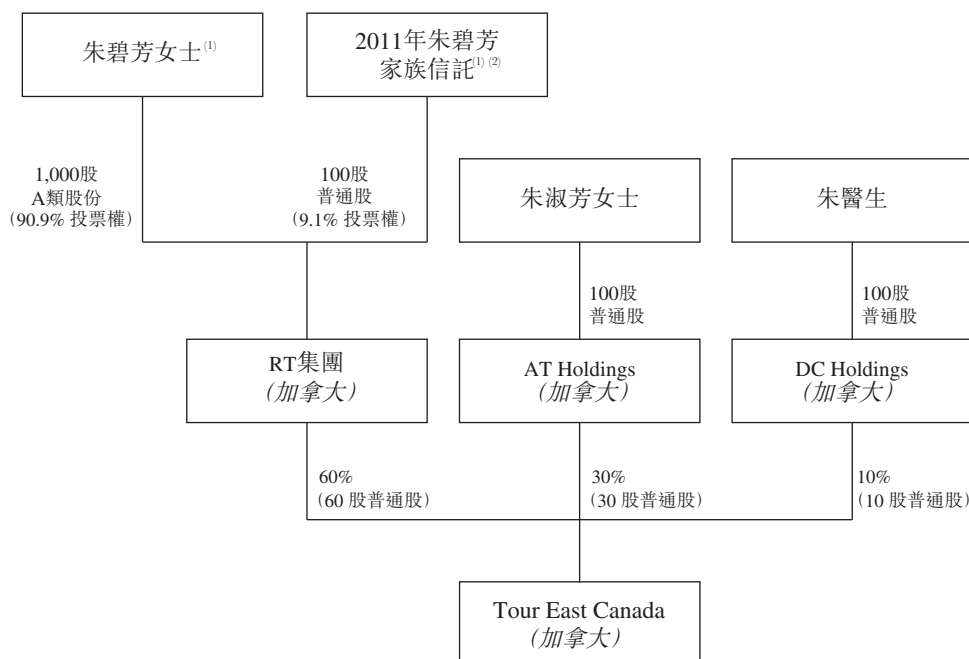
朱碧芳女士$^{(1)}$

2011年朱碧芳家族信託$^{(1)(2)}$

1,000股
A類股份
（90.9% 投票權）

100股
普通股
（9.1% 投票權）

朱淑芳女士

朱醫生

100股
普通股

100股
普通股

RT集團
（加拿大）

AT Holdings
（加拿大）

DC Holdings
（加拿大）

60%
（60 股普通股）

30%
（30 股普通股）

10%
（10 股普通股）

Tour East Canada
（加拿大）